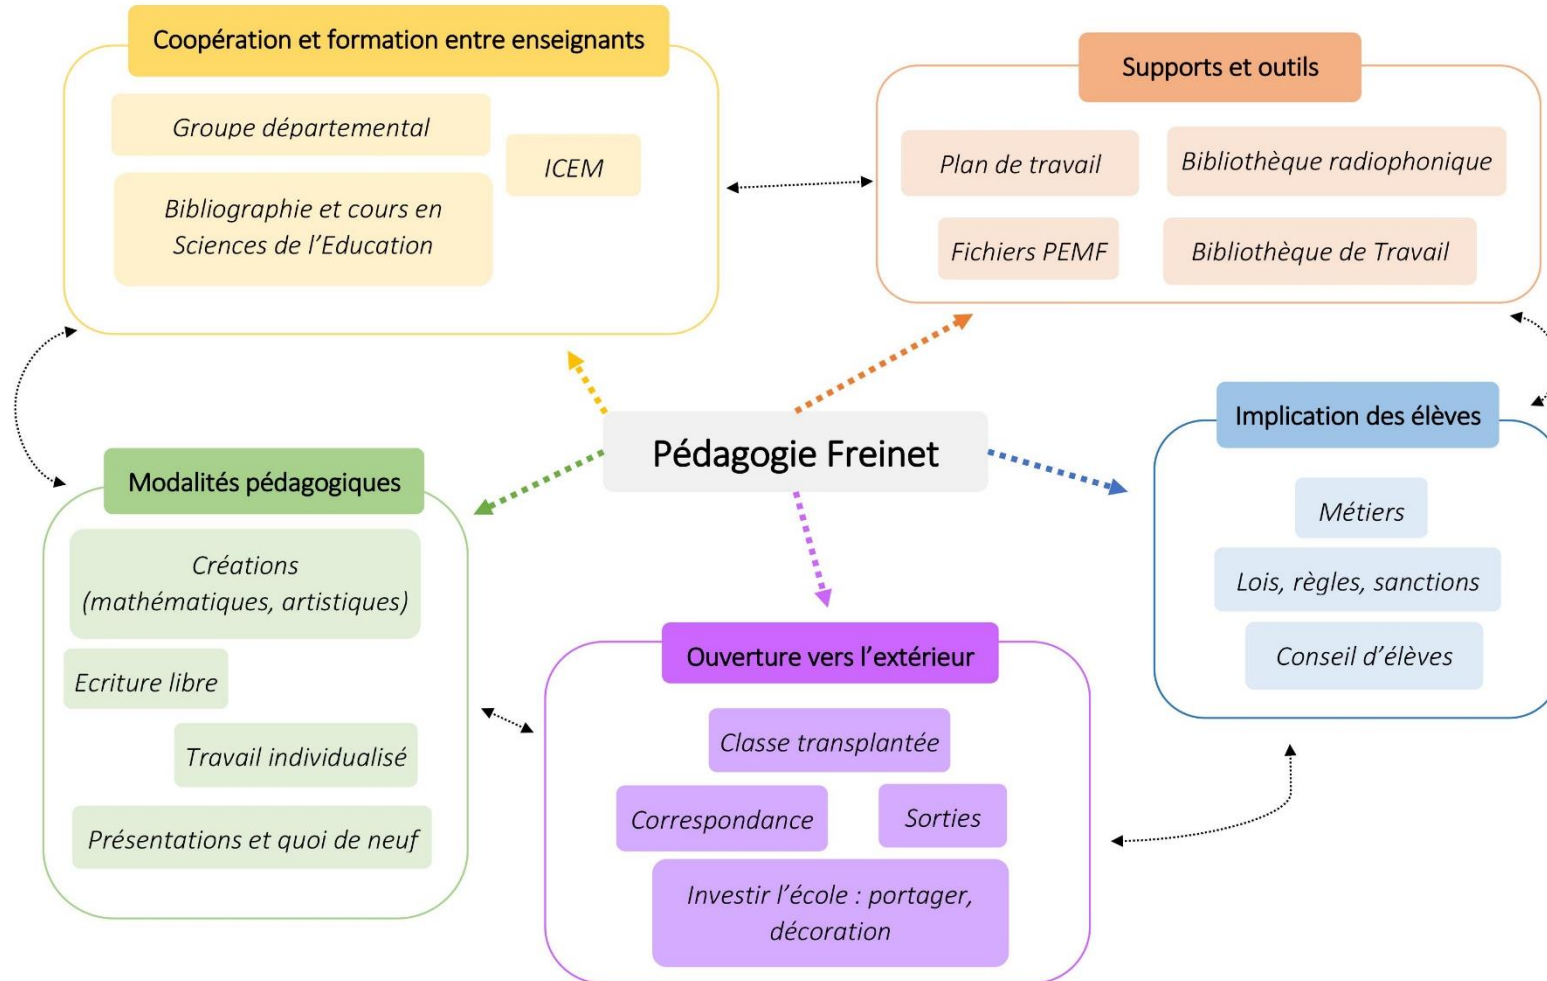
Coopération et formation entre enseignants

Groupe départemental

ICEM

Bibliographie et cours en Sciences de l'Education

Supports et outils

Plan de travail

Bibliothèque radiophonique

Fichiers PEMF

Bibliothèque de Travail

Pédagogie Freinet

Implication des élèves

Métiers

Lois, règles, sanctions

Conseil d'élèves

Modalités pédagogiques

Créations (mathématiques, artistiques)

Ecriture libre

Travail individualisé

Présentations et quoi de neuf

Ouverture vers l'extérieur

Classe transplantée

Correspondance

Sorties

Investir l'école : portager, décoration